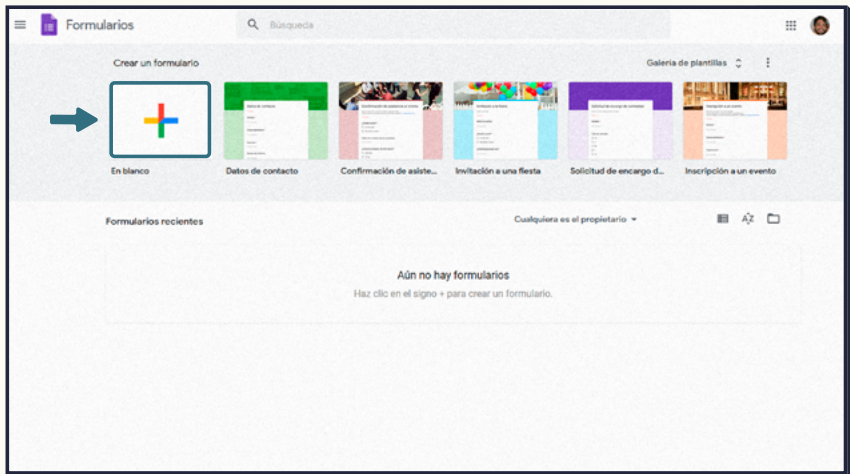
Formularios

Búsqueda

Crear un formulario

Galería de plantillas

En blanco

Datos de contacto

Confirmación de asiste...

Invitación a una fiesta

Solicitud de encargo d...

Inscripción a un evento

Formularios recientes

Cualquiera es el propietario

Aún no hay formularios

Haz clic en el signo + para crear un formulario.